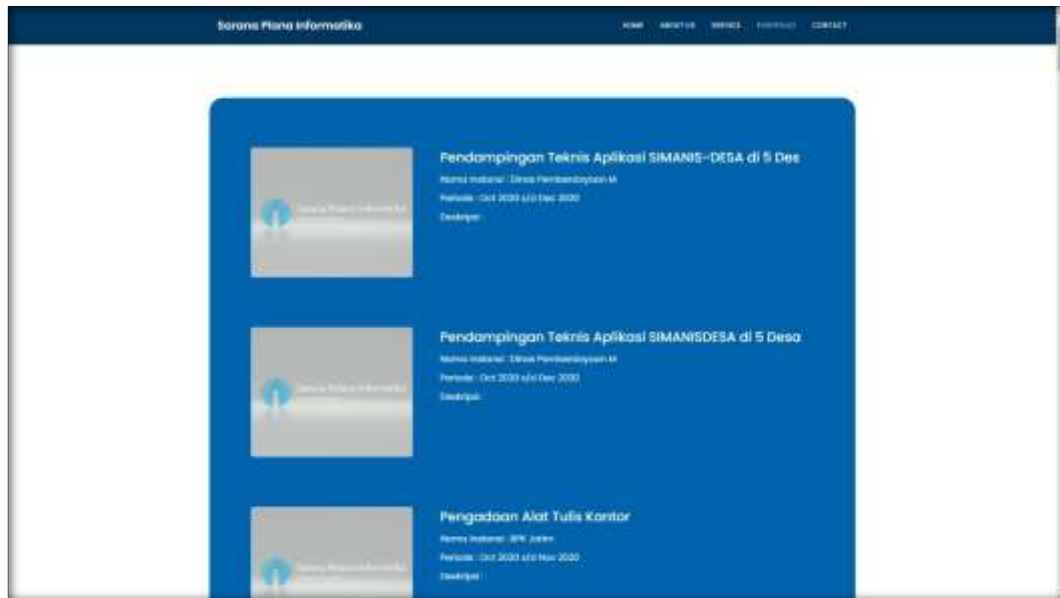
Sarana Prana Informatika

HOME ABOUT US SERVICE PORTFOLIO CONTACT

Sarana Prana Informatika

Pendampingan Teknis Aplikasi SIMANIS-DESA di 5 Des

Nama Instansi : Dinas Pemberdayaan M

Periode : Oct 2020 s/d Dec 2020

Deskripsi :

Sarana Prana Informatika

Pendampingan Teknis Aplikasi SIMANISDESA di 5 Desa

Nama Instansi : Dinas Pemberdayaan M

Periode : Oct 2020 s/d Dec 2020

Deskripsi :

Sarana Prana Informatika

Pengadaan Alat Tulis Kantor

Nama Instansi : BPK Jatim

Periode : Oct 2020 s/d Nov 2020

Deskripsi :